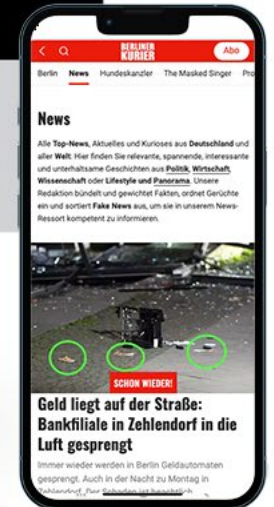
BERLINER KURIER

Abo

Berlin News Hundeskanzler The Masked Singer Pro

News

Alle Top-News, Aktuelles und Kurioses aus Deutschland und aller Welt: Hier finden Sie relevante, spannende, interessante und unterhaltsame Geschichten aus Politik, Wirtschaft, Wissenschaft oder Lifestyle und Panorama. Unsere Redaktion bündelt und gewichtet Fakten, ordnet Gerüchte ein und sortiert Fake News aus, um sie in unserem News-Ressort kompetent zu informieren.

SCHON WIEDER!

Geld liegt auf der Straße: Bankfiliale in Zehlendorf in die Luft gesprengt

Immer wieder werden in Berlin Geldautomaten gesprengt. Auch in der Nacht zu Montag in Zehlendorf. Der Schaden ist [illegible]